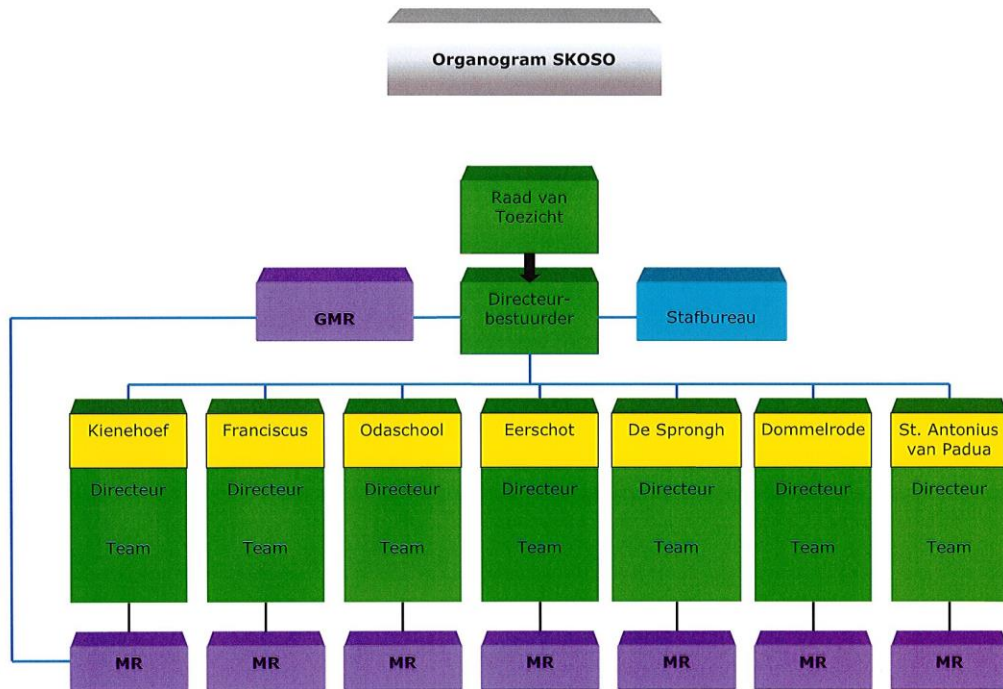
Organogram SKOSO

Raad van Toezicht

GMR

Directeur-bestuurder

Stafbureau

Kienehoef
Directeur
Team

Franciscus
Directeur
Team

Odaschool
Directeur
Team

Eerschot
Directeur
Team

De Sprongh
Directeur
Team

Dommelrode
Directeur
Team

St. Antonius van Padua
Directeur
Team

MR

MR

MR

MR

MR

MR

MR